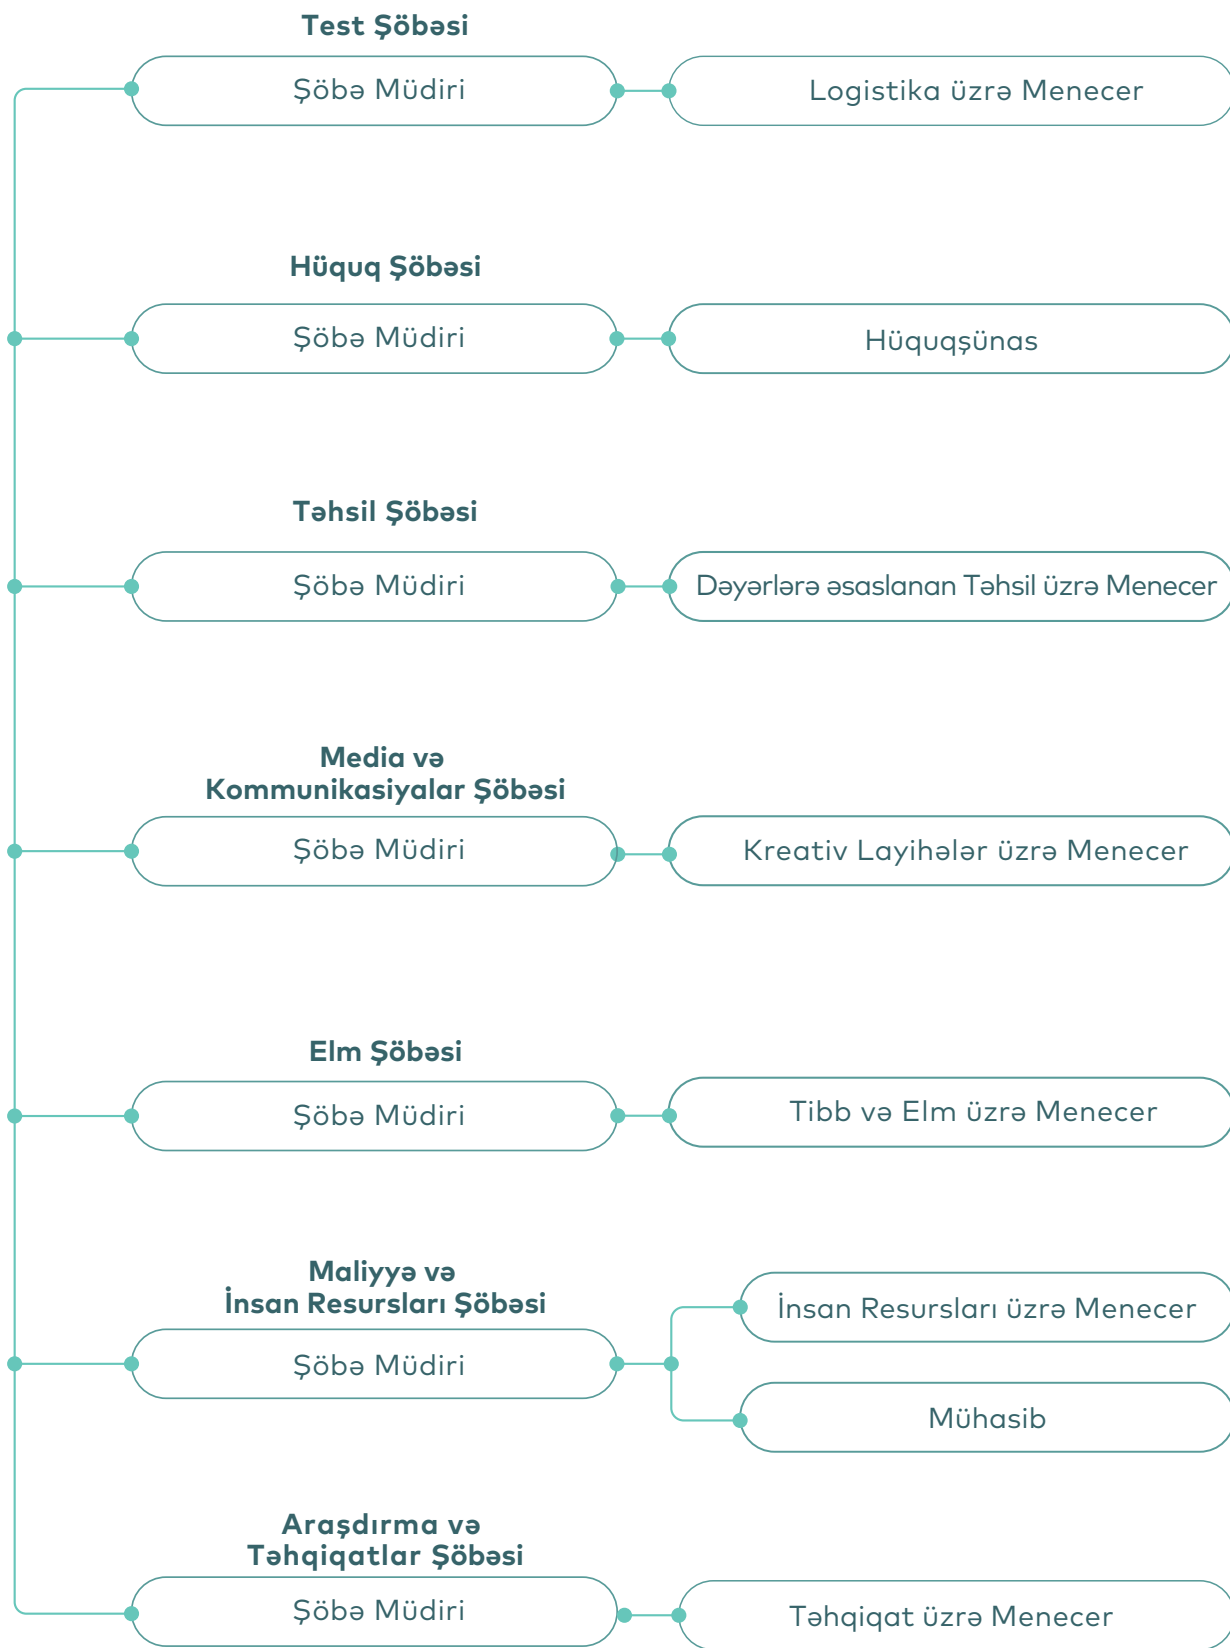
Test Şöbəsi

Şöbə Müdiri

Logistika üzrə Menecer

Hüquq Şöbəsi

Şöbə Müdiri

Hüquqşünas

Təhsil Şöbəsi

Şöbə Müdiri

Dəyərlərə əsaslanan Təhsil üzrə Menecer

Media və Kommunikasiyalar Şöbəsi

Şöbə Müdiri

Kreativ Layihələr üzrə Menecer

Elm Şöbəsi

Şöbə Müdiri

Tibb və Elm üzrə Menecer

Maliyyə və İnsan Resursları Şöbəsi

Şöbə Müdiri

İnsan Resursları üzrə Menecer

Mühasib

Araşdırma və Təhqiqatlar Şöbəsi

Şöbə Müdiri

Təhqiqat üzrə Menecer